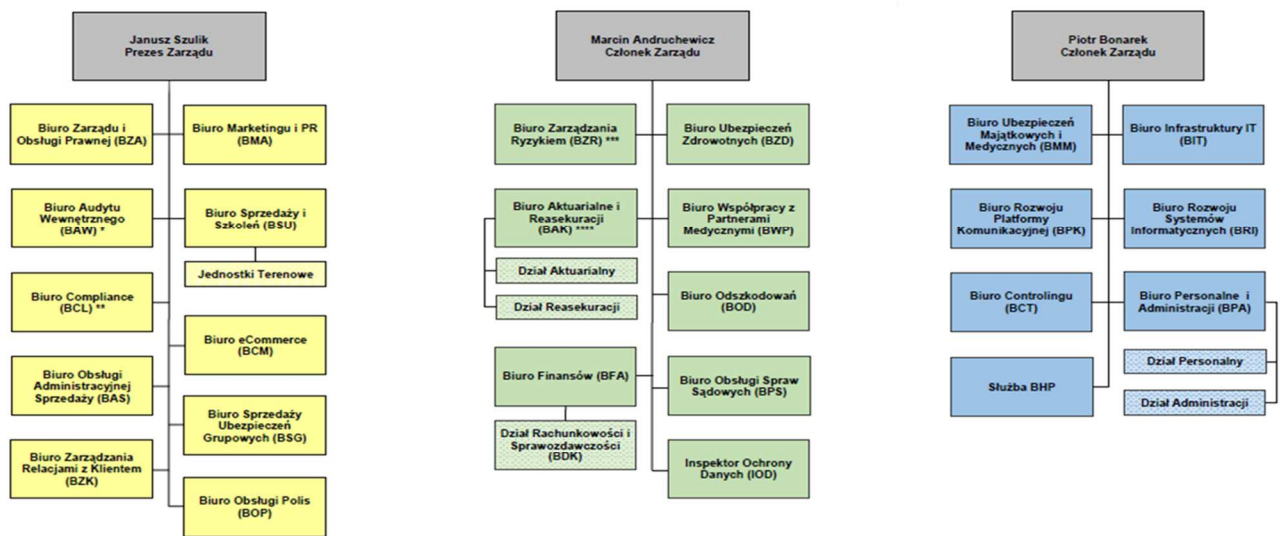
Janusz Szulik
Prezes Zarządu

Biuro Zarządu i Obsługi Prawnej (BZA)

Biuro Marketingu i PR (BMA)

Biuro Audytu Wewnętrznego (BAW) *

Biuro Sprzedaży i Szkoleń (BSU)

Jednostki Terenowe

Biuro Compliance (BCL) **

Biuro eCommerce (BCM)

Biuro Obsługi Administracyjnej Sprzedaży (BAS)

Biuro Sprzedaży Ubezpieczeń Grupowych (BSG)

Biuro Zarządzania Relacjami z Klientem (BZK)

Biuro Obsługi Polis (BOP)

Marcin Andruchewicz
Członek Zarządu

Biuro Zarządzania Ryzykiem (BZR) ***

Biuro Ubezpieczeń Zdrowotnych (BZD)

Biuro Aktuarialne i Reasekuracji (BAK) ****

Biuro Współpracy z Partnerami Medycznymi (BWP)

Dział Aktuarialny

Dział Reasekuracji

Biuro Odszkodowań (BOD)

Biuro Finansów (BFA)

Biuro Obsługi Spraw Sądowych (BPS)

Dział Rachunkowości i Sprawozdawczości (BDK)

Inspektor Ochrony Danych (IOD)

Piotr Bonarek
Członek Zarządu

Biuro Ubezpieczeń Majątkowych i Medycznych (BMM)

Biuro Infrastruktury IT (BIT)

Biuro Rozwoju Platformy Komunikacyjnej (BPK)

Biuro Rozwoju Systemów Informatycznych (BRI)

Biuro Controlingu (BCT)

Biuro Personalne i Administracji (BPA)

Dział Personalny

Służba BHP

Dział Administracji